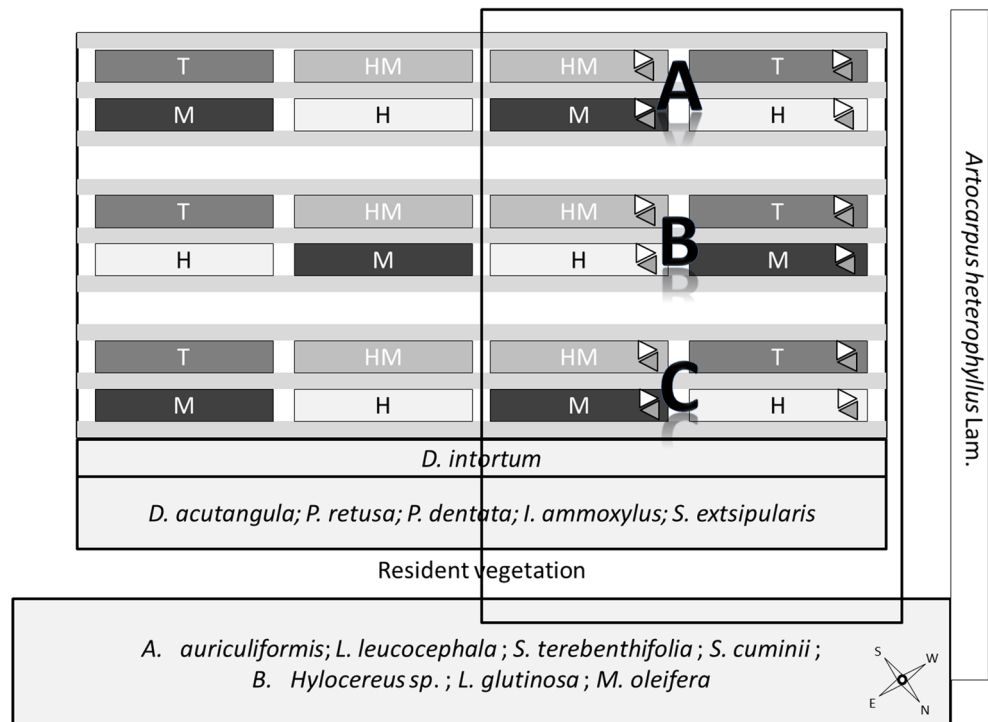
T HM HM T
A
M H M H

T HM HM T
B
H M H M

T HM HM T
C
M H M H

D. intortum

D. acutangula; P. retusa; P. dentata; I. ammoxylus; S. extsipularis

Resident vegetation

Artocarpus heterophyllus Lam.

A. auriculiformis; L. leucocephala ; S. terebenthifolia ; S. cuminii ;
B. Hylocereus sp. ; L. glutinosa ; M. oleifera

S W E N